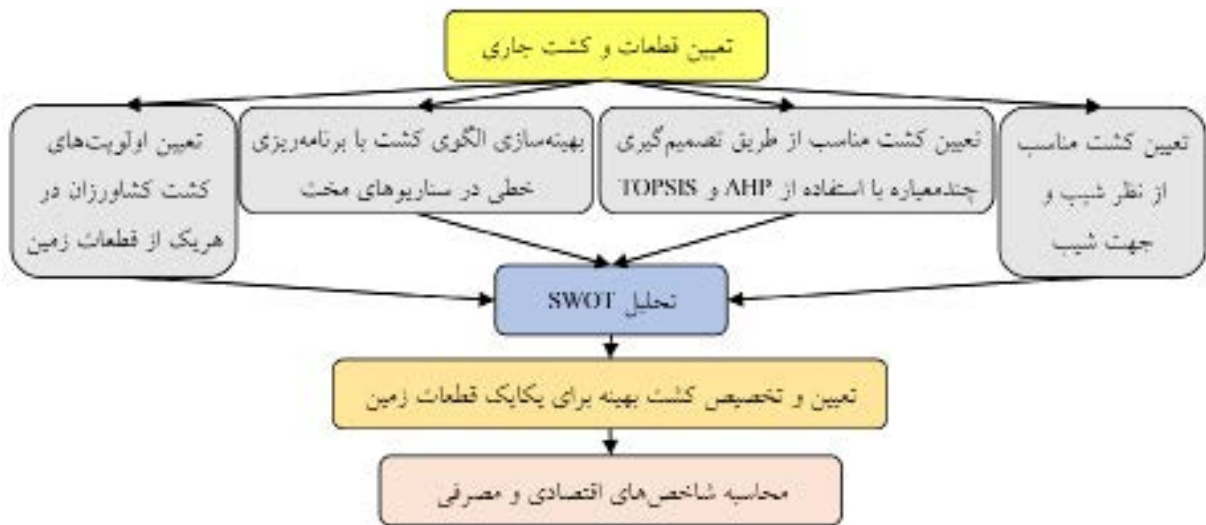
تعیین قطعات و کشت جاری

تعیین کشت مناسب از نظر شیب و جهت شیب

تعیین کشت مناسب از طریق تصمیم‌گیری چندمعیاره با استفاده از AHP و TOPSIS

بهینه‌سازی الگوی کشت با برنامه‌ریزی خطی در سناریوهای مختلف

تعیین اولویت‌های کشت کشاورزان در هریک از قطعات زمین

تحلیل SWOT

تعیین و تخصیص کشت بهینه برای یکایک قطعات زمین

محاسبه شاخص‌های اقتصادی و مصرفی